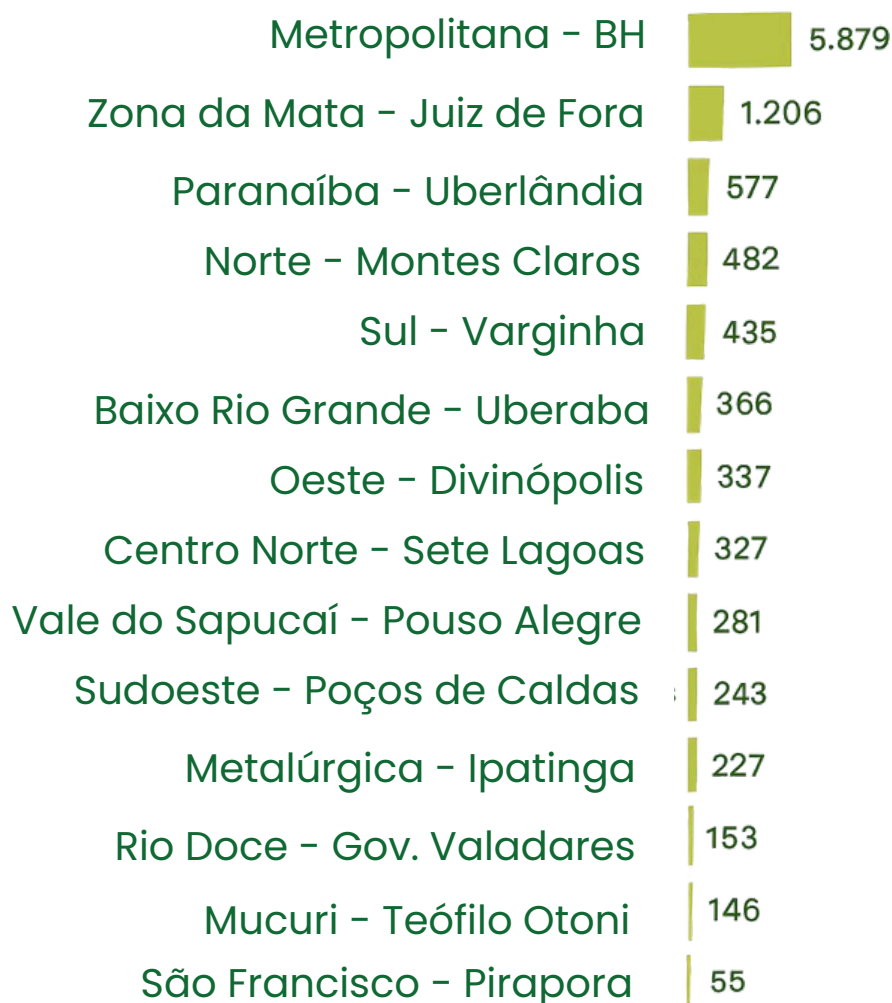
Metropolitana - BH 5.879
Zona da Mata - Juiz de Fora 1.206
Paranaíba - Uberlândia 577
Norte - Montes Claros 482
Sul - Varginha 435
Baixo Rio Grande - Uberaba 366
Oeste - Divinópolis 337
Centro Norte - Sete Lagoas 327
Vale do Sapucaí - Pouso Alegre 281
Sudoeste - Poços de Caldas 243
Metalúrgica - Ipatinga 227
Rio Doce - Gov. Valadares 153
Mucuri - Teófilo Otoni 146
São Francisco - Pirapora 55